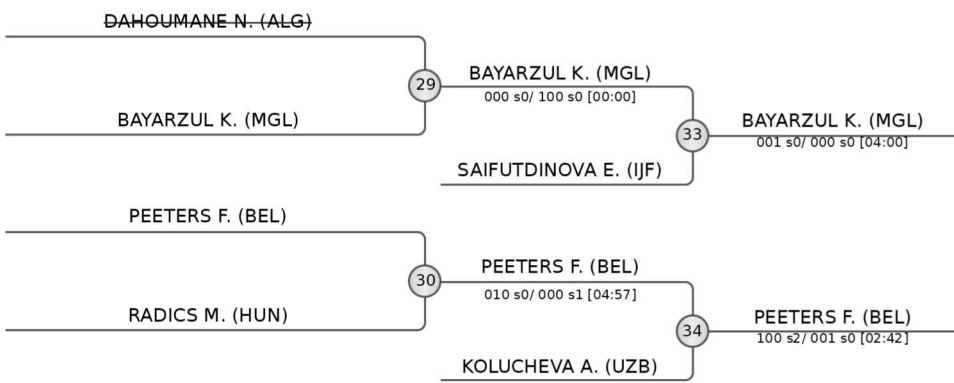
DAHOUMANE N. (ALG)

29

BAYARZUL K. (MGL)

BAYARZUL K. (MGL)
000 s0/ 100 s0 [00:00]

33

SAIFUTDINOVA E. (IJF)

BAYARZUL K. (MGL)
001 s0/ 000 s0 [04:00]

PEETERS F. (BEL)

30

RADICS M. (HUN)

PEETERS F. (BEL)
010 s0/ 000 s1 [04:57]

34

KOLUCHEVA A. (UZB)

PEETERS F. (BEL)
100 s2/ 001 s0 [02:42]